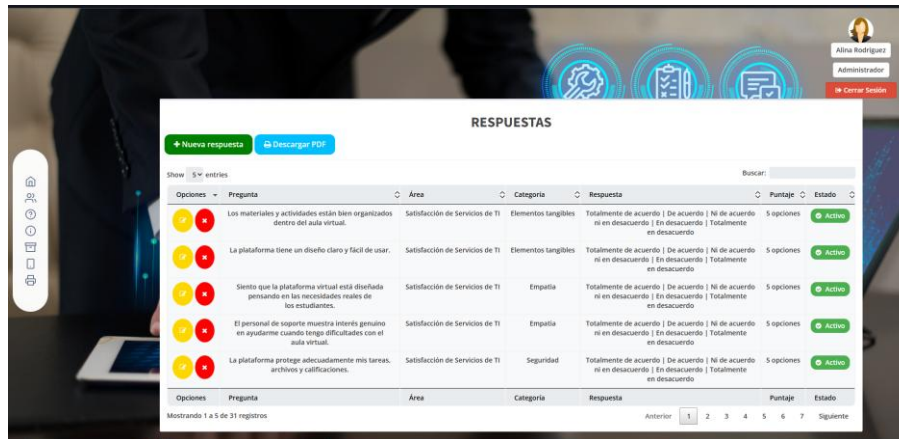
Alina Rodriguez
Administrador
Cerrar Sesión

RESPUESTAS

+ Nueva respuesta
Descargar PDF

Show 5 entries
Buscar:

| Opciones | Pregunta | Área | Categoría | Respuesta | Puntaje | Estado |
|---|---|---|---|---|---|---|
| | Los materiales y actividades están bien organizados dentro del aula virtual. | Satisfacción de Servicios de TI | Elementos tangibles | Totalmente de acuerdo \| De acuerdo \| Ni de acuerdo ni en desacuerdo \| En desacuerdo \| Totalmente en desacuerdo | 5 opciones | Activo |
| | La plataforma tiene un diseño claro y fácil de usar. | Satisfacción de Servicios de TI | Elementos tangibles | Totalmente de acuerdo \| De acuerdo \| Ni de acuerdo ni en desacuerdo \| En desacuerdo \| Totalmente en desacuerdo | 5 opciones | Activo |
| | Siento que la plataforma virtual está diseñada pensando en las necesidades reales de los estudiantes. | Satisfacción de Servicios de TI | Empatía | Totalmente de acuerdo \| De acuerdo \| Ni de acuerdo ni en desacuerdo \| En desacuerdo \| Totalmente en desacuerdo | 5 opciones | Activo |
| | El personal de soporte muestra interés genuino en ayudarme cuando tengo dificultades con el aula virtual. | Satisfacción de Servicios de TI | Empatía | Totalmente de acuerdo \| De acuerdo \| Ni de acuerdo ni en desacuerdo \| En desacuerdo \| Totalmente en desacuerdo | 5 opciones | Activo |
| | La plataforma protege adecuadamente mis tareas, archivos y calificaciones. | Satisfacción de Servicios de TI | Seguridad | Totalmente de acuerdo \| De acuerdo \| Ni de acuerdo ni en desacuerdo \| En desacuerdo \| Totalmente en desacuerdo | 5 opciones | Activo |
| Opciones | Pregunta | Área | Categoría | Respuesta | Puntaje | Estado |

Mostrando 1 a 5 de 31 registros
Anterior 1 2 3 4 5 6 7 Siguiente